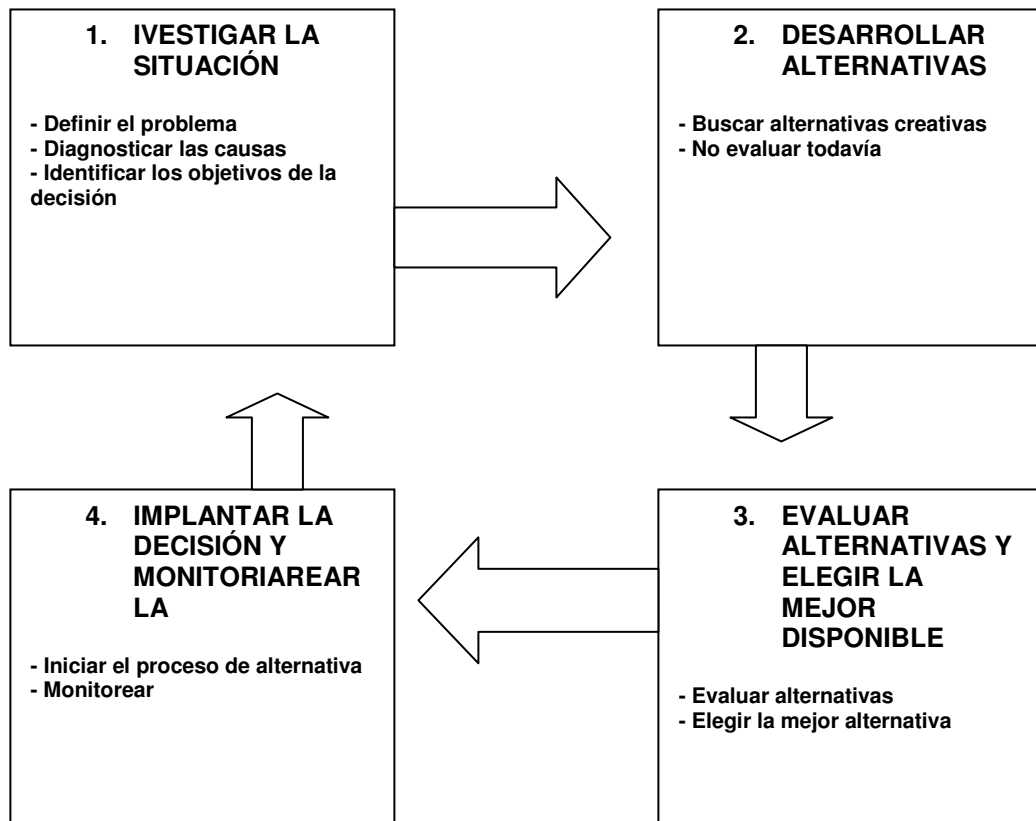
1. IVESTIGAR LA SITUACIÓN

- Definir el problema
- Diagnosticar las causas
- Identificar los objetivos de la decisión

2. DESARROLLAR ALTERNATIVAS

- Buscar alternativas creativas
- No evaluar todavía

3. EVALUAR ALTERNATIVAS Y ELEGIR LA MEJOR DISPONIBLE

- Evaluar alternativas
- Elegir la mejor alternativa

4. IMPLANTAR LA DECISIÓN Y MONITORIAREAR LA

- Iniciar el proceso de alternativa
- Monitorear